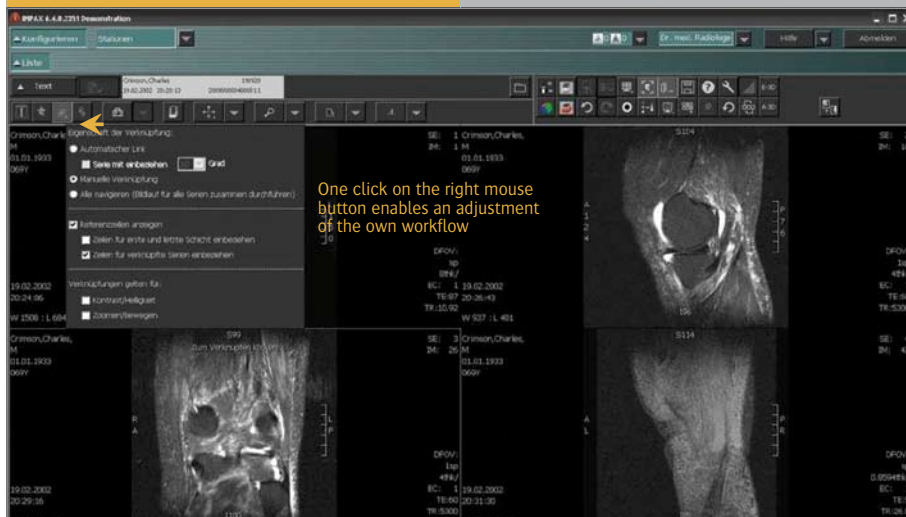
IMPAX 6.4.0.2351 Demonstration

Konfigurieren Stationen

Dr. med. Radiologe Hilfe Abmelden

Liste

Text

Crimson,Charles 19020
19.02.2002 20:20:13 200000004000011

Crimson,Charles
M
01.01.1933
069Y

Eigenschaft der Verknüpfung:
Automatischer Link
Serie mit einbeziehen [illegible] Grad
Manuelle Verknüpfung
Alle navigieren (Bildlauf für alle Serien zusammen durchführen)

Referenzzeilen anzeigen
Zeilen für erste und letzte Schicht einbeziehen
Zeilen für verknüpfte Serien einbeziehen

Verknüpfungen gelten für:
Kontrast/Helligkeit
Zoomen/Bewegen

19.02.2002
20:24:06

W 1506 : L 684

SE: 1 Crimson,Charles,
IM: 1 M
01.01.1933
069Y

One click on the right mouse button enables an adjustment of the own workflow

S104

DFOV:
1sp
48hl/
EC: 1 19.02.2002
TE:97 20:26:43
TR:10.92

W 937 : L 401

Crimson,Charles,
M
01.01.1933
069Y

S99
Zum Verknüpfen klicken

R
A
L
P

19.02.2002
20:29:16

SE: 3 Crimson,Charles,
IM: 26 M
01.01.1933
069Y

S114

DFOV:
1sp
48hl/
EC: 1 19.02.2002
TE:60 20:31:30
TR:5300

SE:
IM:

DFOV:
48hl
TE:
TR:530

SE:
IM:

DFOV
0.0594
EC:
TE:
TR:26